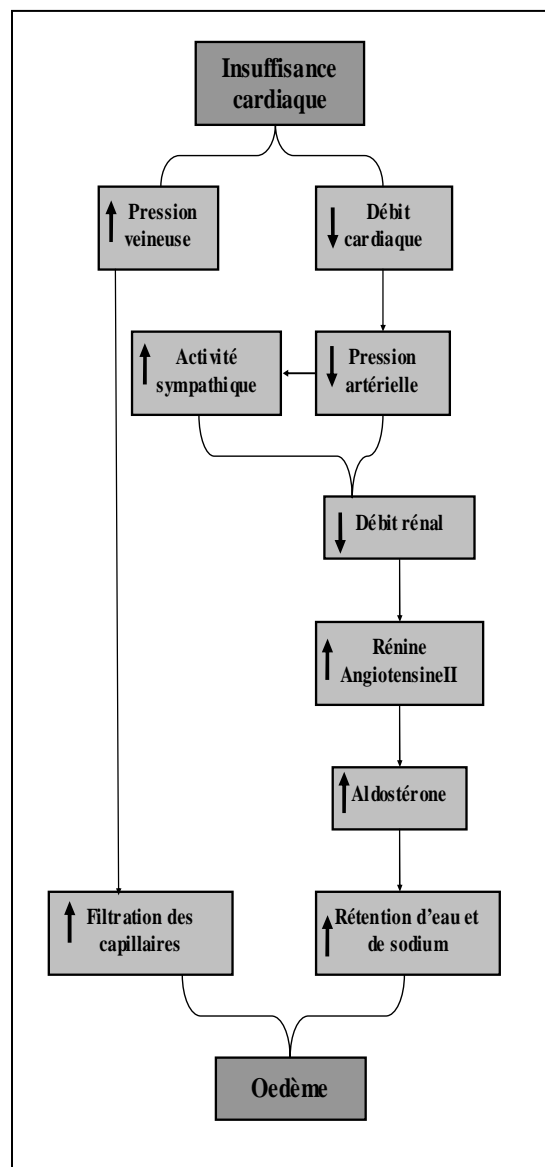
Insuffisance cardiaque

↑ Pression veineuse

↓ Débit cardiaque

↑ Activité sympathique

↓ Pression artérielle

↓ Débit rénal

↑ Rénine AngiotensineII

↑ Aldostérone

↑ Filtration des capillaires

↑ Rétention d'eau et de sodium

Oedème